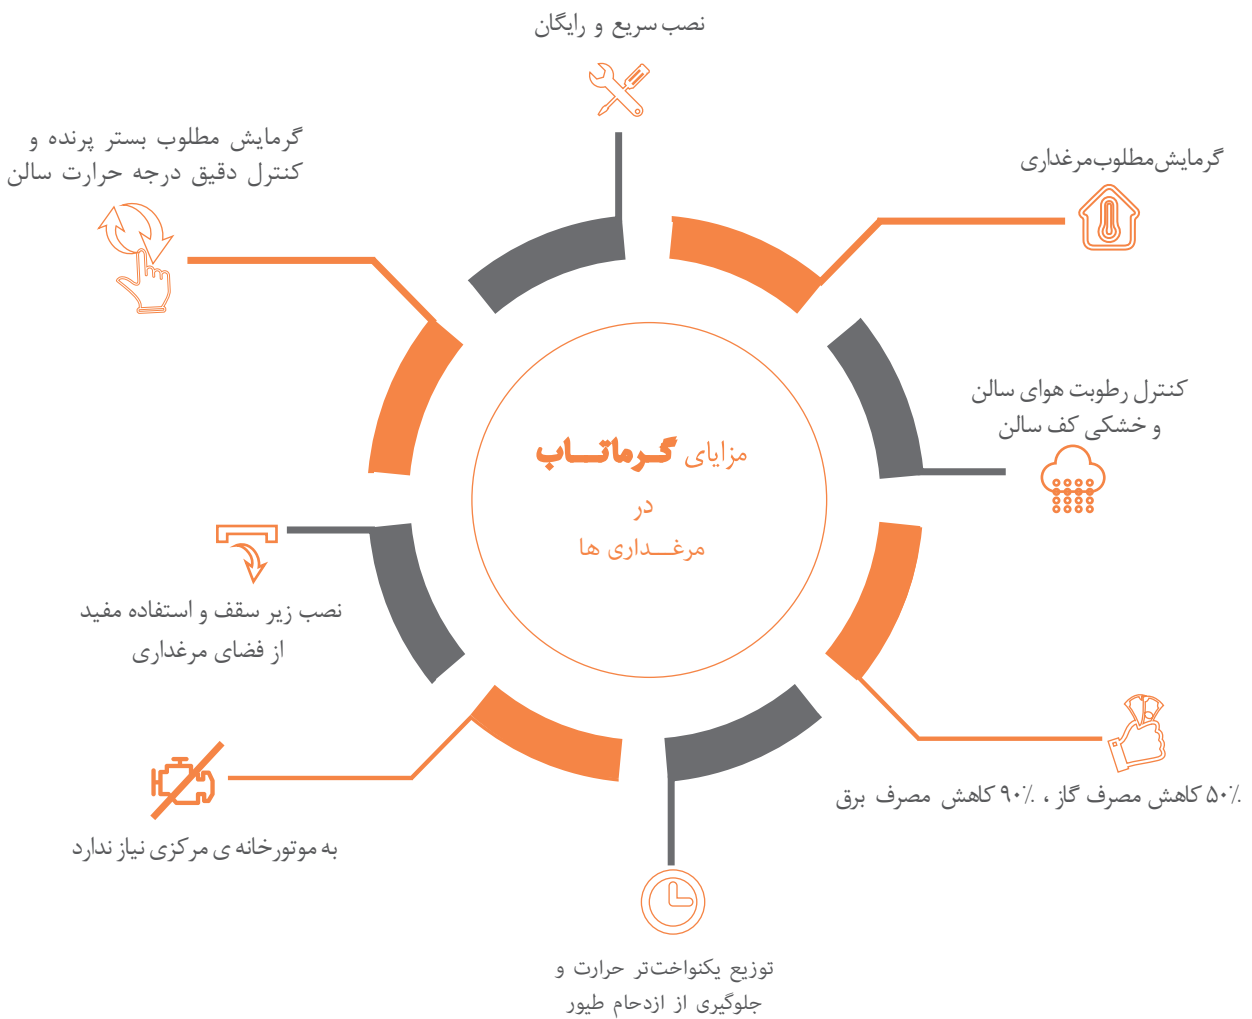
نصب سریع و رایگان

گرمایش مطلوب بستر پرنده و کنترل دقیق درجه حرارت سالن

گرمایش‌مطلوب‌مرغداری

کنترل رطوبت هوای سالن و خشکی کف سالن

مزایای گرماتـــاب
در
مرغـــداری ها

نصب زیر سقف و استفاده مفید از فضای مرغداری

٪۵۰ کاهش مصرف گاز ، ٪۹۰ کاهش مصرف برق

به موتورخانه ی مرکزی نیاز ندارد

توزیع یکنواخت‌تر حرارت و جلوگیری از ازدحام طیور